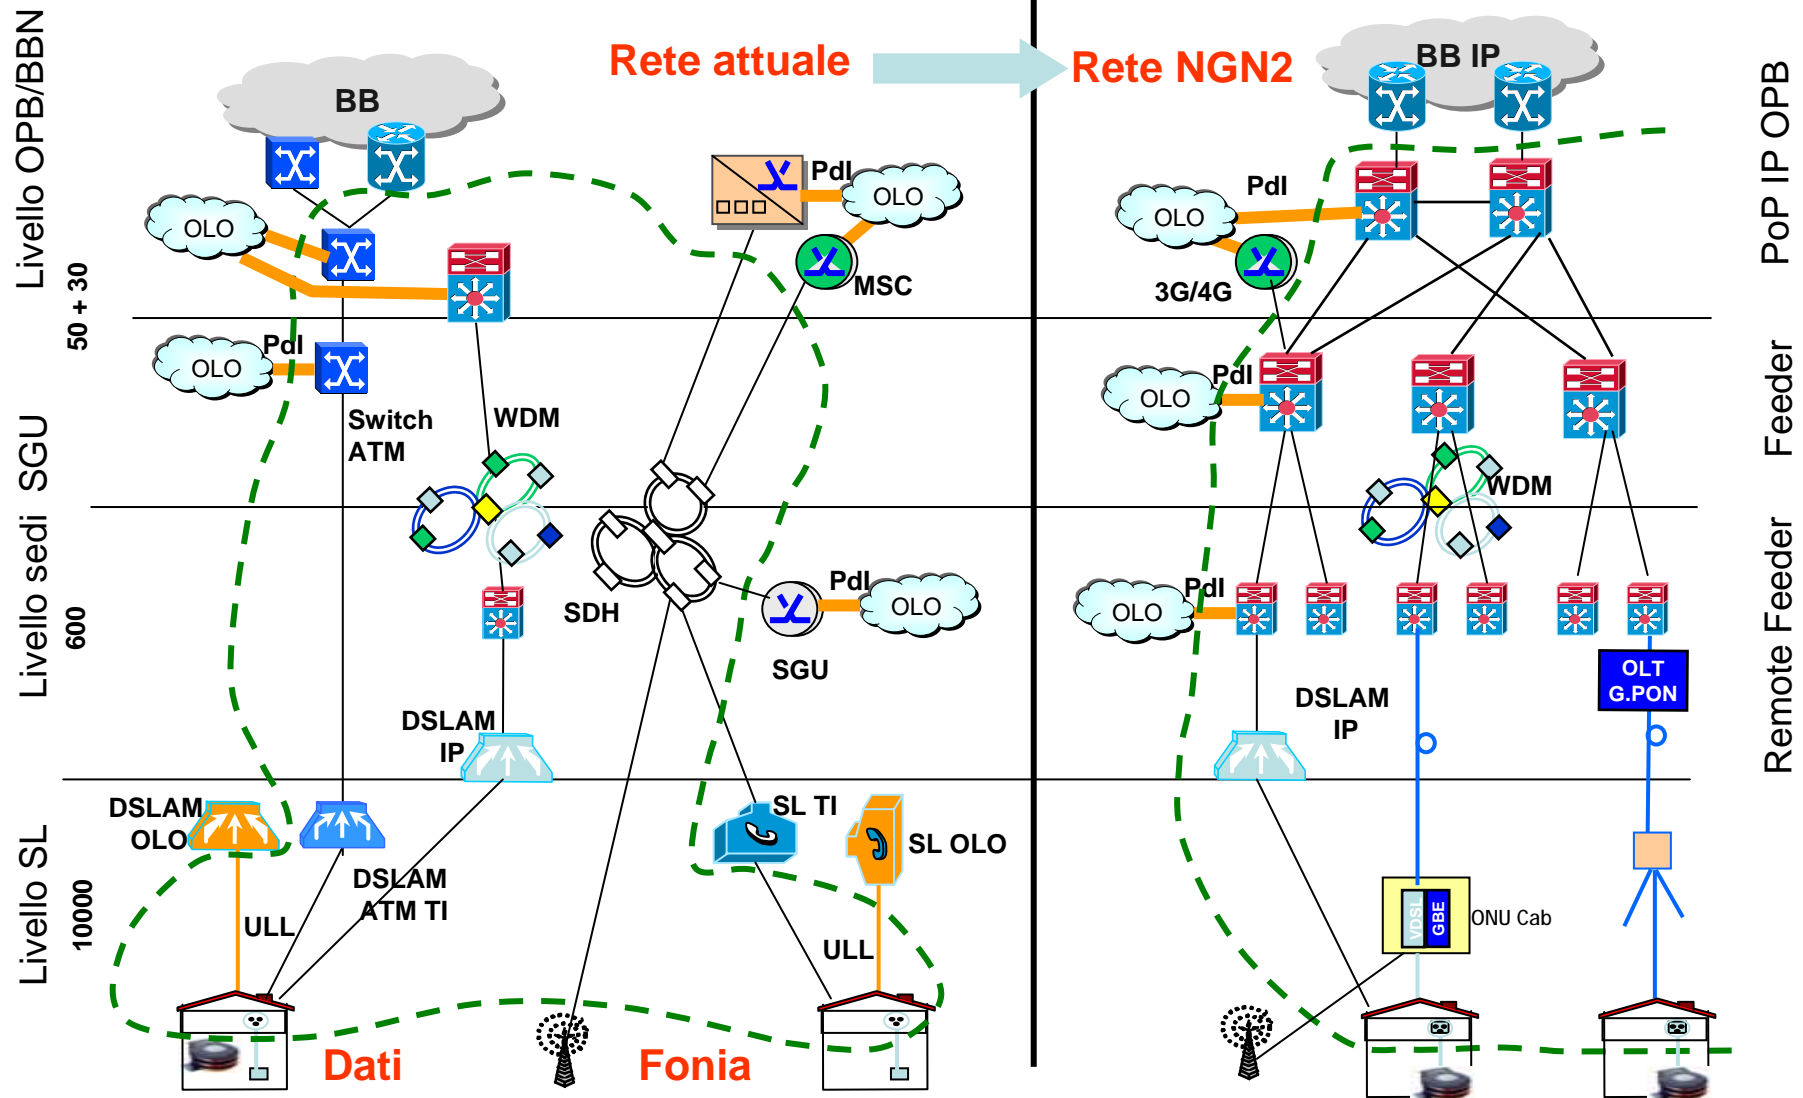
Livello OPB/BBN

50 + 30

Livello sedi SGU

600

Livello SL

10000

Rete attuale

Rete NGN2

BB

OLO

OLO

PdI

Switch ATM

WDM

PdI

OLO

MSC

SDH

PdI

OLO

SGU

DSLAM IP

DSLAM OLO

ULL

DSLAM ATM TI

SL TI

SL OLO

ULL

Dati

Fonia

BB IP

PdI

OLO

3G/4G

PdI

OLO

WDM

PdI

OLO

DSLAM IP

OLT G.PON

VDSL

GBE

ONU Cab

PoP IP OPB

Feeder

Remote Feeder